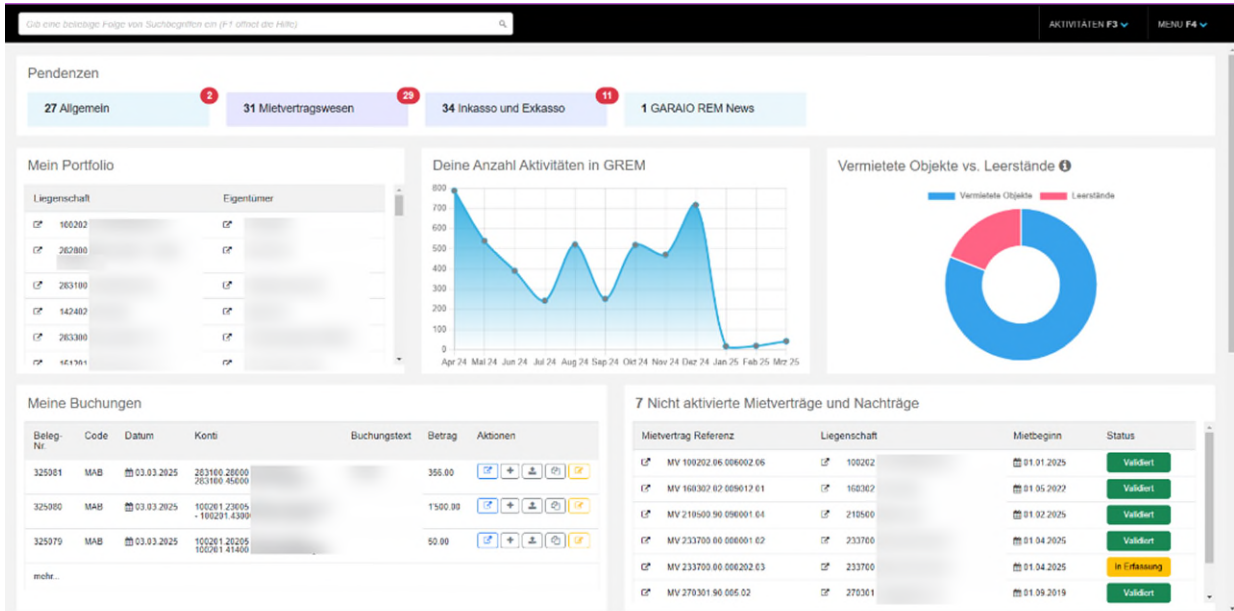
Gib eine beliebige Folge von Suchbegriffen ein (F1 öffnet die Hilfe)

AKTIVITÄTEN F3 MENU F4

Pendenzen

27 Allgemein 2

31 Mietvertragswesen 29

34 Inkasso und Exkasso 11

1 GARAIO REM News

Mein Portfolio

| Liegenschaft | Eigentümer |
|---|---|
| 100202 | |
| 282800 | |
| 283100 | |
| 142402 | |
| 283300 | |
| 151201 | |

Deine Anzahl Aktivitäten in GREM

800 700 600 500 400 300 200 100 0

Apr 24 Mai 24 Jun 24 Jul 24 Aug 24 Sep 24 Okt 24 Nov 24 Dez 24 Jan 25 Feb 25 Mrz 25

Vermietete Objekte vs. Leerstände

Vermietete Objekte Leerstände

Meine Buchungen

| Beleg-Nr. | Code | Datum | Konti | Buchungstext | Betrag | Aktionen |
|---|---|---|---|---|---|---|
| 325081 | MAB | 03.03.2025 | 283100.28000 283100.45000 | | 356.00 | |
| 325080 | MAB | 03.03.2025 | 100201.23005 - 100201.4300 | | 1500.00 | |
| 325079 | MAB | 03.03.2025 | 100201.20205 100201.41400 | | 50.00 | |

mehr...

7 Nicht aktivierte Mietverträge und Nachträge

| Mietvertrag Referenz | Liegenschaft | Mietbeginn | Status |
|---|---|---|---|
| MV 100202.06.006002.06 | 100202 | 01.01.2025 | Validiert |
| MV 160302.02.009012.01 | 160302 | 01.05.2022 | Validiert |
| MV 210500.90.090001.04 | 210500 | 01.02.2025 | Validiert |
| MV 233700.00.000001.02 | 233700 | 01.04.2025 | Validiert |
| MV 233700.00.000202.03 | 233700 | 01.04.2025 | In Erfassung |
| MV 270301.90.005.02 | 270301 | 01.09.2019 | Validiert |